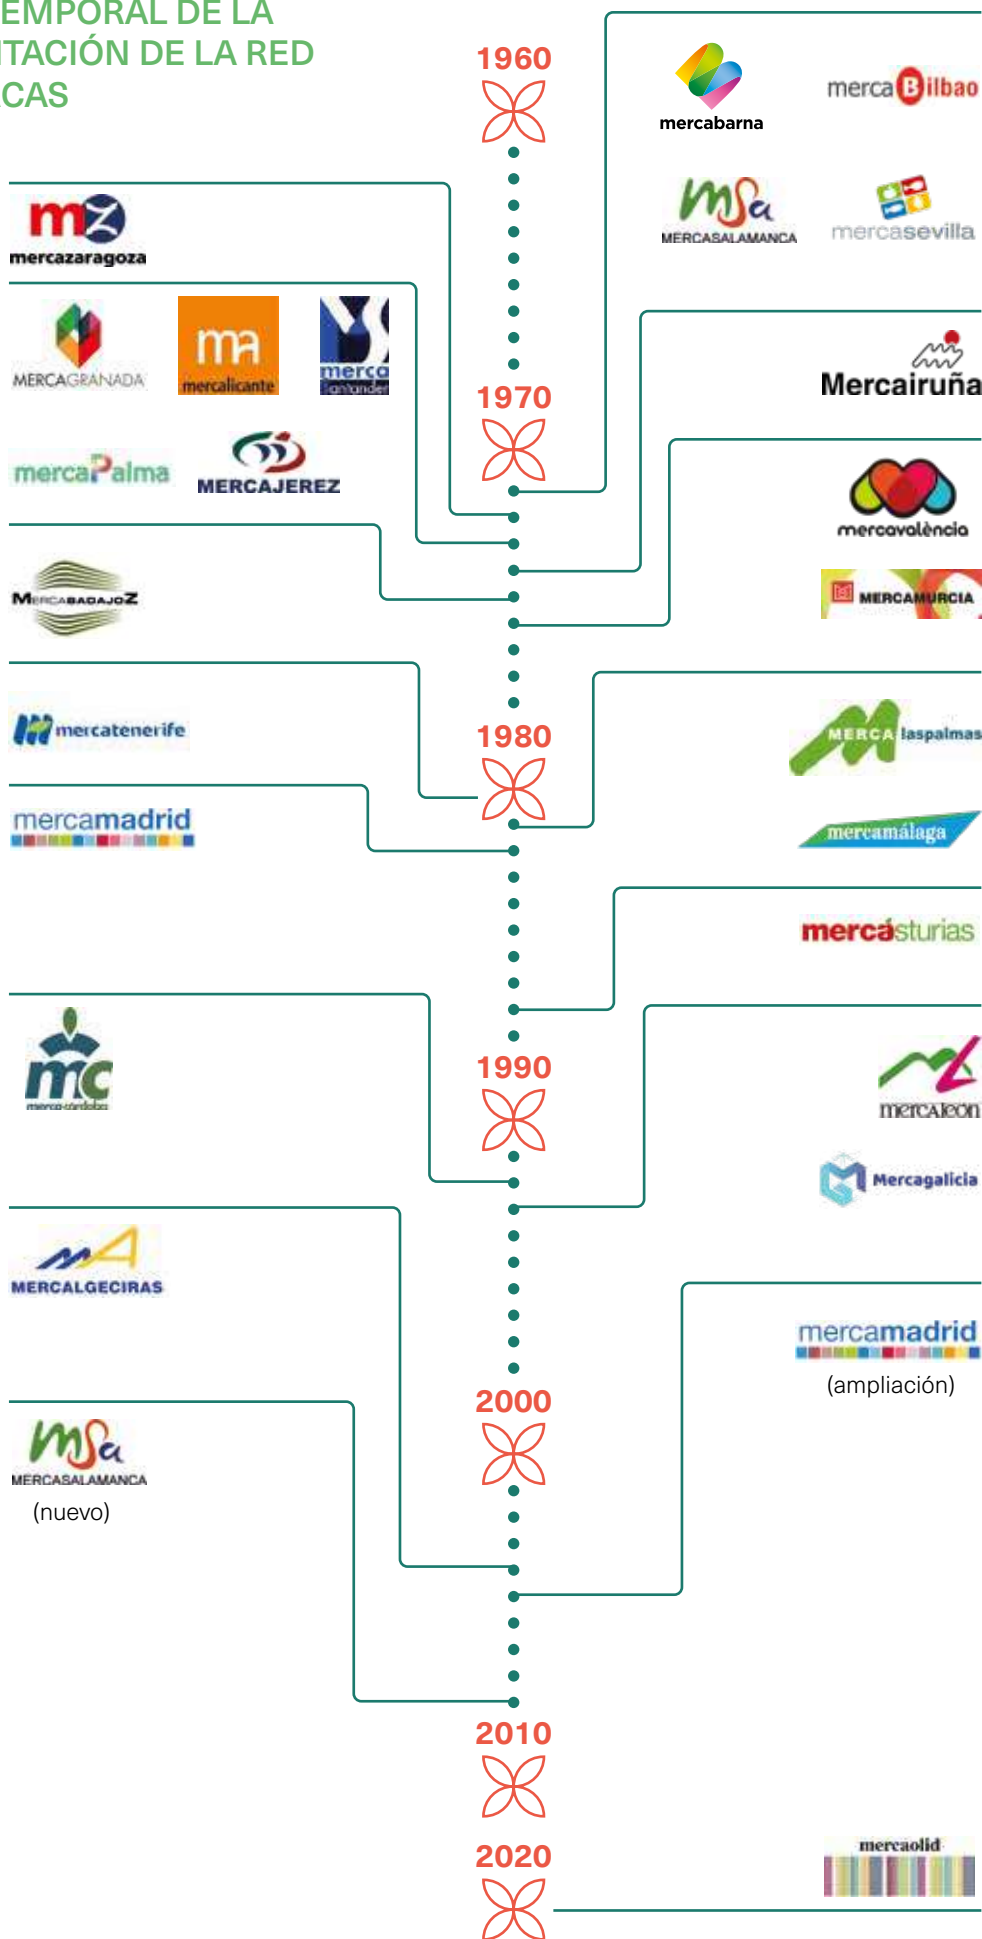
EMPORAL DE LA
TACIÓN DE LA RED
CAS

1960

mercabarna

mercaBilbao

MERCASALAMANCA

mercasevilla

mercazaragoza

MERCAGRANADA

mercalicante

merca Santander

Mercairuña

1970

mercaPalma

MERCAJEREZ

mercavalència

MERCABADAJOZ

MERCAMURCIA

mercatenerife

MERCA laspalmas

1980

mercamadrid

mercamálaga

mercasturias

1990

merca-córdoba

mercaleon

Mercagalicia

MERCALGECIRAS

mercamadrid
(ampliación)

2000

MERCASALAMANCA
(nuevo)

2010

2020

mercaolid